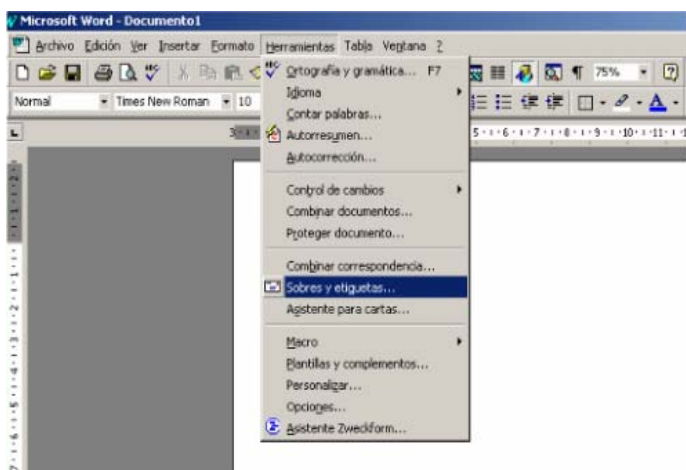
Microsoft Word - Documento1

Archivo Edición Ver Insertar Formato Herramientas Tabla Ventana ?

75%

Normal Times New Roman 10

Ortografía y gramática... F7
Idioma
Contar palabras...
Autorresumen...
Autocorrección...
Control de cambios
Combinar documentos...
Proteger documento...
Combinar correspondencia...
Sobres y etiquetas...
Asistente para cartas...
Macro
Plantillas y complementos...
Personalizar...
Opciones...
Asistente Zweckform...